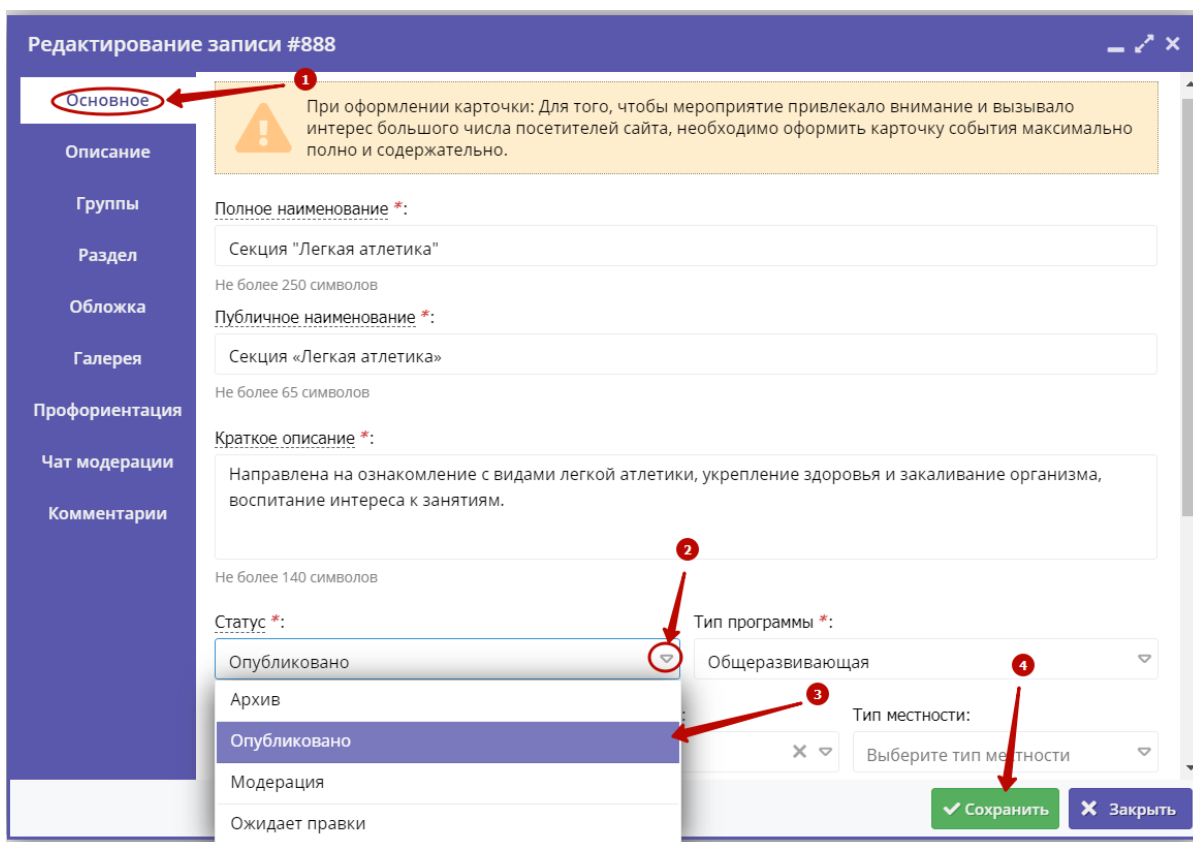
Редактирование записи #888

Основное
Описание
Группы
Раздел
Обложка
Галерея
Профориентация
Чат модерации
Комментарии

1

При оформлении карточки: Для того, чтобы мероприятие привлекало внимание и вызывало интерес большого числа посетителей сайта, необходимо оформить карточку события максимально полно и содержательно.

Полное наименование *:
Секция "Легкая атлетика"
Не более 250 символов

Публичное наименование *:
Секция «Легкая атлетика»
Не более 65 символов

Краткое описание *:
Направлена на ознакомление с видами легкой атлетики, укрепление здоровья и закаливание организма, воспитание интереса к занятиям.
Не более 140 символов

2

Статус *:
Опубликовано

Тип программы *:
Общеразвивающая

4

3

Архив
Опубликовано
Модерация
Ожидает правки

Тип местности:
Выберите тип местности

Сохранить
Закрыть